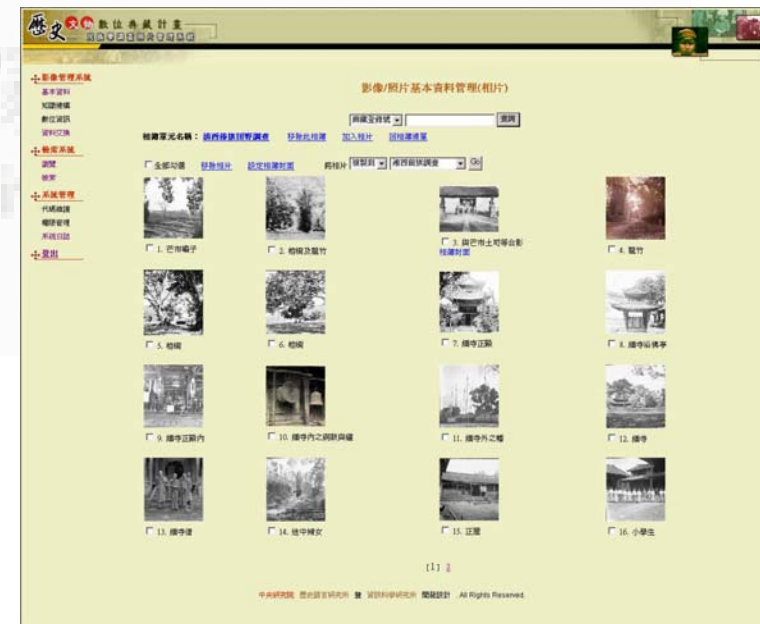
歷史文物數位典藏計畫

影像管理系統
基本資料
知識樹構
數位資訊
資料交換
檢索系統
瀏覽
檢索
系統管理
代碼維護
權限管理
系統日誌
登出

影像/照片基本資料管理(相片)

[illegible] 查詢

相簿單元名稱： 滇西傣族田野調查 移除此相簿 加入相片 回相簿清單

全部勾選 移除相片 設定相簿封面 將相片 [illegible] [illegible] Go

1. 芒市榕子
2. 榕樹及籠竹
3. 與芒市土司等合影 相簿封面
4. 籠竹
5. 榕樹
6. 榕樹
7. 緬寺正殿
8. 緬寺前佛亭
9. 緬寺正殿內
10. 緬寺內之銅鼓與鐘
11. 緬寺外之幢
12. 緬寺
13. 緬寺僧
14. 途中婦女
15. 正殿
16. 小學生

[1] 2

中央研究院 歷史語言研究所 暨 資訊科學研究所 開發設計 . All Rights Reserved.